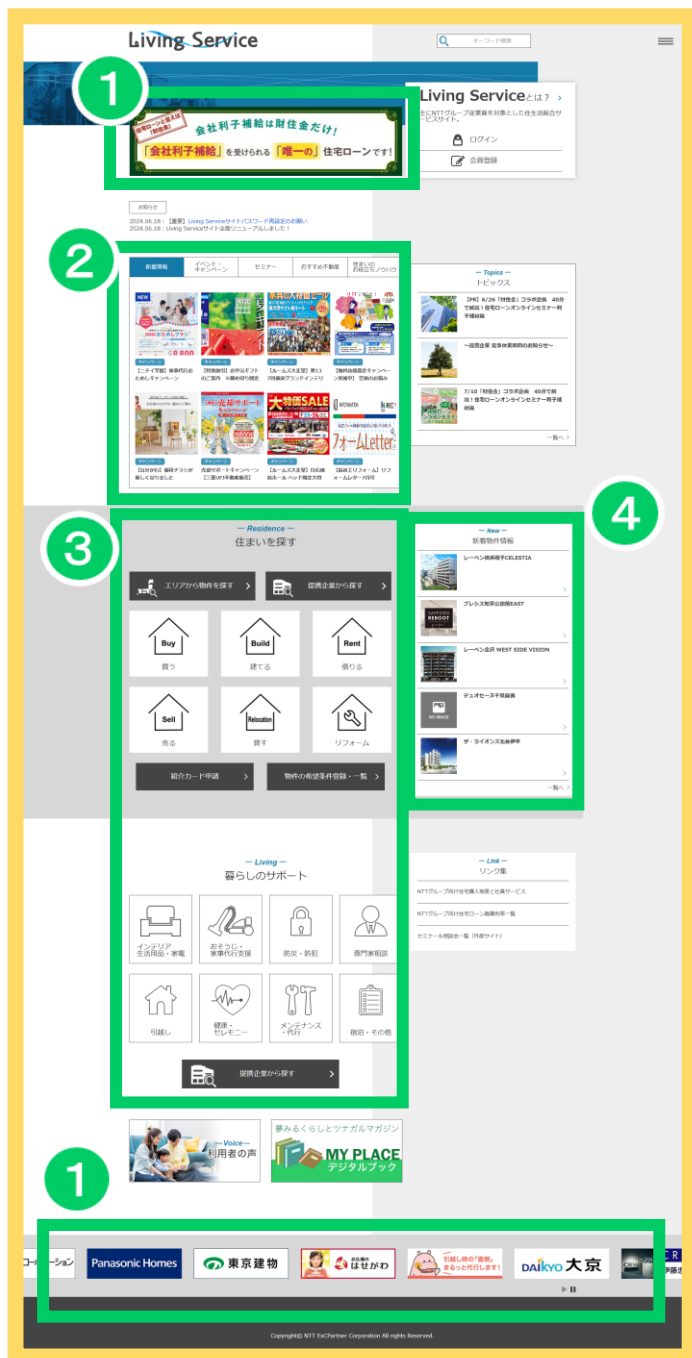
Living Service

キーワード検索

1

住宅ローンを選ぶ前に要確認!

会社利子補給は財住金だけ!

「会社利子補給」を受けられる「唯一の」住宅ローンです!

Living Serviceとは？ >

主にNTTグループ従業員を対象とした住生活総合サービスサイト。

ログイン

会員登録

お知らせ

2024.06.18：【重要】Living Serviceサイトパスワード再設定のお願い

2024.06.18：Living Serviceサイトを全面リニューアルしました！

2

新着情報

イベント・キャンペーン

セミナー

おすすめ不動産

住まいのお役立ちノウハウ

NEW

キャンペーン

【ニチイ学館】象事代行のためしキャンペーン

【特集続報】お手伝ギフトのご案内 ※最新お買物グ

キャンペーン

【ルームズ大正堂】東1 万円得割グランドオープン

キャンペーン

【無料お題意ギャンペーン実施中】 空家のお悩み

大特価SALE

応援サポート

フォームLetter

キャンペーン

【はせがわ】春得クラシが新しくなりました

キャンペーン

先値サポートキャンペーン 【三菱UFJ不動産販売】

キャンペーン

【ルームズ大正堂】店名藤浪ホール ペット展示大特

【協和エリフォーム】リフォームレター2月号

— Topics —

トピックス

【PR】6/26「財住金」コラボ企画 40分で解説！住宅ローンオンラインセミナー 利子補給編

〜提携企業 夏季休業期間のお知らせ〜

7/10「財住金」コラボ企画 40分で解説！住宅ローンオンラインセミナー 利子補給編

一覧へ >

3

— Residence —

住まいを探す

エリアから物件を探す >

提携企業から探す >

Buy

買う

Build

建てる

Rent

借りる

Sell

売る

Relocation

貸す

リフォーム

紹介カード申請 >

物件の希望条件登録・一覧 >

4

— New —

新着物件情報

レーベン横濱根子CELESTIA

プレシス知事公館前EAST

レーベン金沢 WEST SIDE VISION

NO IMAGE

デュオセーヌ千葉蘇我

ザ・ライオンズ北仙台平

一覧へ >

— Living —

暮らしのサポート

インテリア 生活用品・家電

おそうじ・家事代行支援

防災・防犯

専門家相談

引越し

健康・セレモニー

メンテナンス・代行

宿泊・その他

提携企業から探す >

— Link —

リンク集

NTTグループ向け住宅購入制度と社員サービス

NTTグループ向け住宅ローン融資利率一覧

セミナール相談会一覧（外部サイト）

— Voice —

利用者の声

夢みるくらしとツナガルマガジン

MY PLACE

デジタルブック

1

コーポレーション

Panasonic Homes

東京建物

お仏壇のはせがわ

引越し時の「面倒」まるっと代行します！

DAIKYO 大京

Copyright© NTT ExCPartner Corporation All rights Reserved.